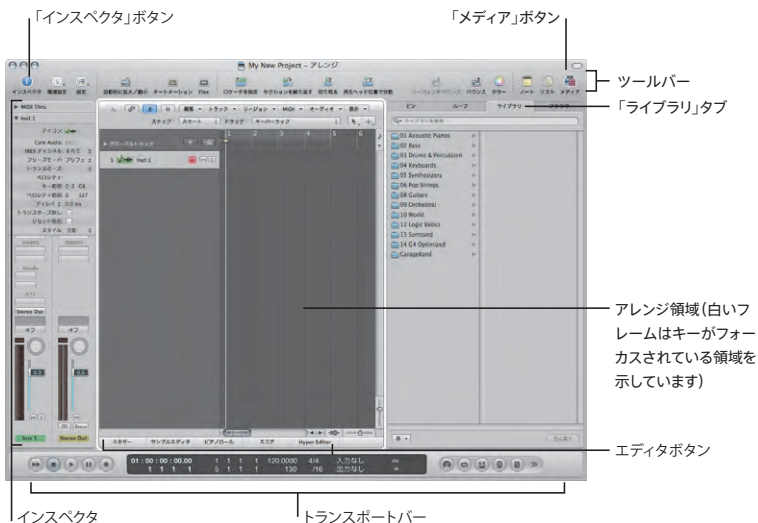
「インスペクタ」ボタン

「メディア」ボタン

My New Project - アレンジ

ツールバー

「ライブラリ」タブ

インスペクタ 環境設定 設定 自動的に拡大/縮小 オートメーション Flex ロケータを設定 セクションを繰り返す 切り取る 再生ヘッドで分割 バウンス カラー ノート リスト メディア

ビン ループ ライブラリ ブラウザ

MIDI Thru

Inst 1

グローバルトラック

01 Acoustic Pianos
02 Bass
03 Drums & Percussion
04 Keyboards
05 Synthesizers
06 Pop Strings
07 Guitars
08 Orchestral
10 World
12 Logic Basics
13 Surround
14 C4 Optimized
GarageBand

アレンジ領域（白いフレームはキーがフォーカスされている領域を示しています）

Stereo Out

Inst 1 Stereo Out

ミキサー サンプルエディタ ピアノロール スコア Hyper Editor

エディタボタン

01 : 00 : 00 : 00.00 1 1 1 1 120.0000 4/4 入力なし 1 1 1 1 5 1 1 1 130 /16 出力なし

インスペクタ

トランスポートバー